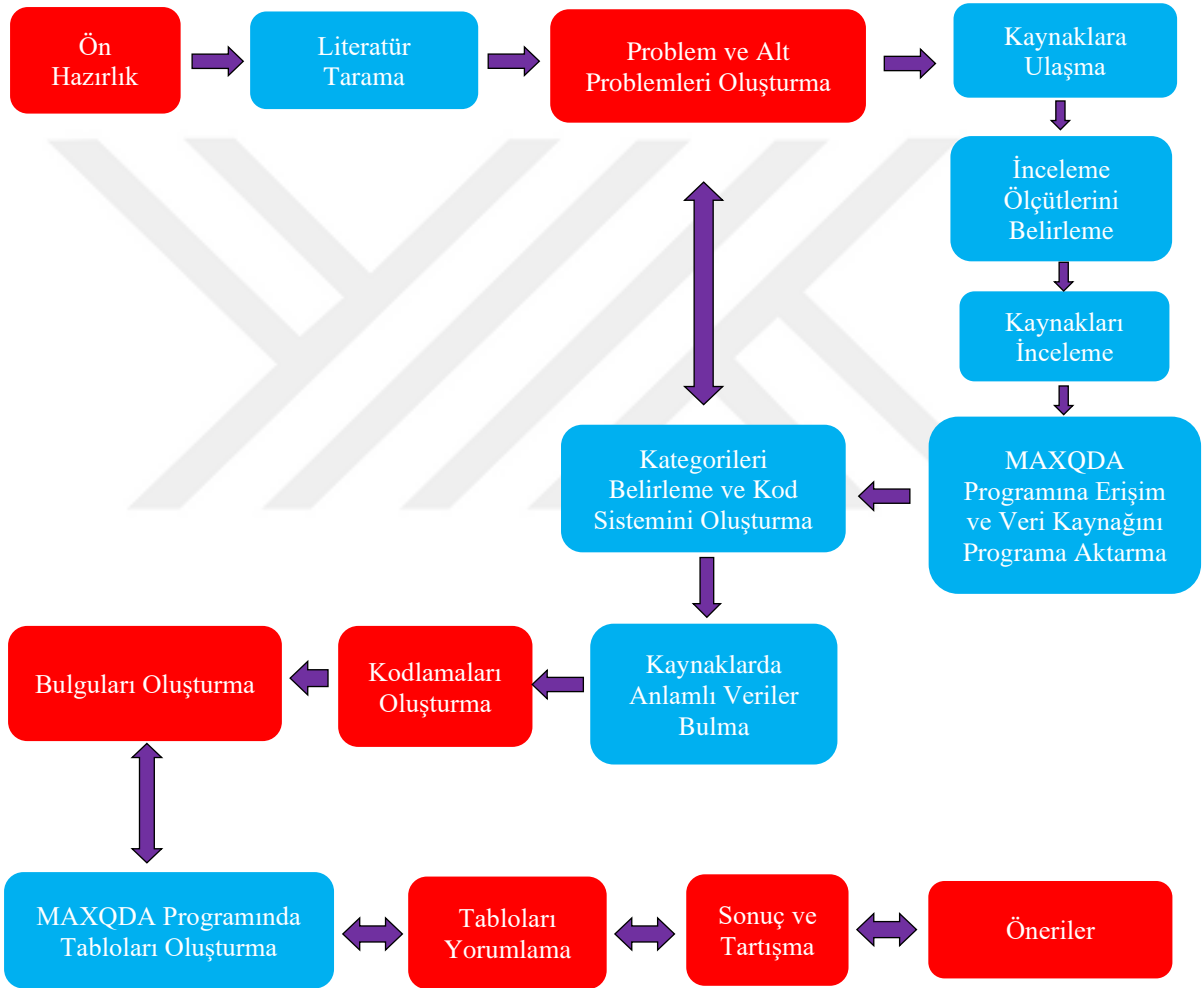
Ön Hazırlık

Literatür Tarama

Problem ve Alt Problemleri Oluşturma

Kaynaklara Ulaşma

İnceleme Ölçütlerini Belirleme

Kaynakları İnceleme

MAXQDA Programına Erişim ve Veri Kaynağını Programa Aktarma

Kategorileri Belirleme ve Kod Sistemini Oluşturma

Kaynaklarda Anlamlı Veriler Bulma

Kodlamaları Oluşturma

Bulguları Oluşturma

MAXQDA Programında Tabloları Oluşturma

Tabloları Yorumlama

Sonuç ve Tartışma

Öneriler